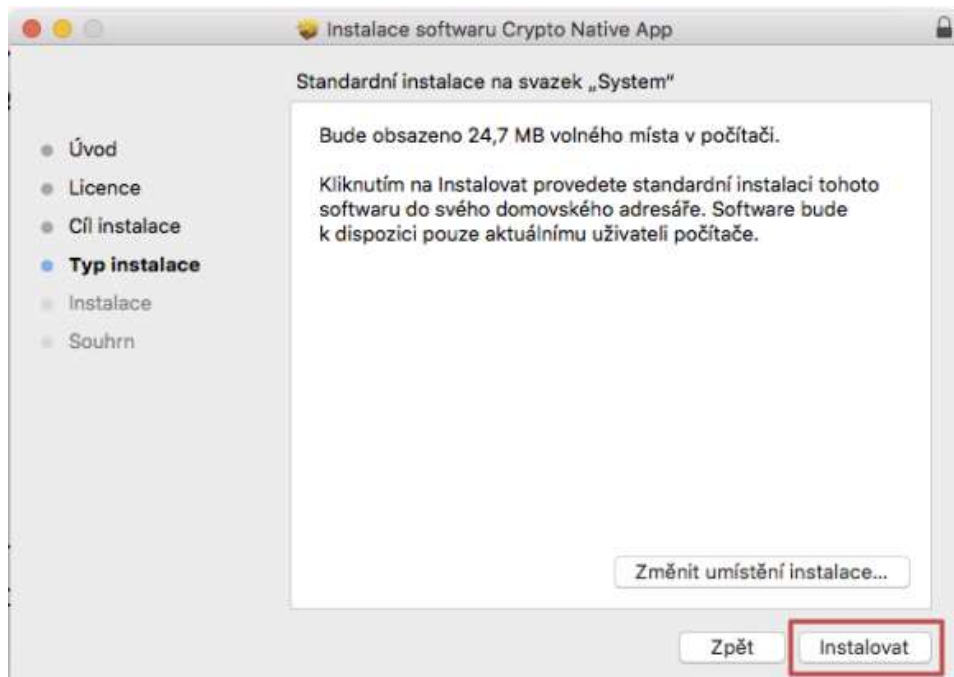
Instalace softwaru Crypto Native App

Standardní instalace na svazek „System"

Úvod
Licence
Cíl instalace
Typ instalace
Instalace
Souhrn

Bude obsazeno 24,7 MB volného místa v počítači.

Kliknutím na Instalovat provedete standardní instalaci tohoto softwaru do svého domovského adresáře. Software bude k dispozici pouze aktuálnímu uživateli počítače.

Změnit umístění instalace...

Zpět

Instalovat